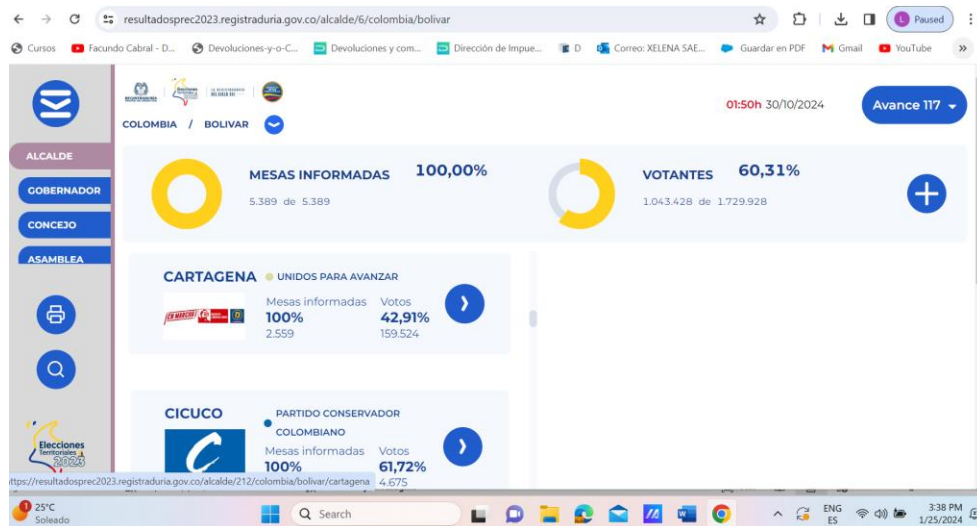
resultadosprec2023.registraduria.gov.co/alcalde/6/colombia/bolivar

Paused

Cursos   Facundo Cabral - D...   Devoluciones-y-o-C...   Devoluciones y com...   Dirección de Impue...   D   Correo: XELENA SAE...   Guardar en PDF   Gmail   YouTube

COLOMBIA / BOLIVAR

01:50h 30/10/2024

Avance 117

ALCALDE

GOBERNADOR

CONCEJO

ASAMBLEA

MESAS INFORMADAS 100,00%
5.389 de 5.389

VOTANTES 60,31%
1.043.428 de 1.729.928

CARTAGENA UNIDOS PARA AVANZAR
Mesas informadas 100% 2.559
Votos 42,91% 159.524

CICUCO PARTIDO CONSERVADOR COLOMBIANO
Mesas informadas 100%
Votos 61,72% 4.675

Elecciones Territoriales 2023

ttps://resultadosprec2023.registraduria.gov.co/alcalde/212/colombia/bolivar/cartagena

25°C Soleado

Search

ENG ES

3:38 PM 1/25/2024